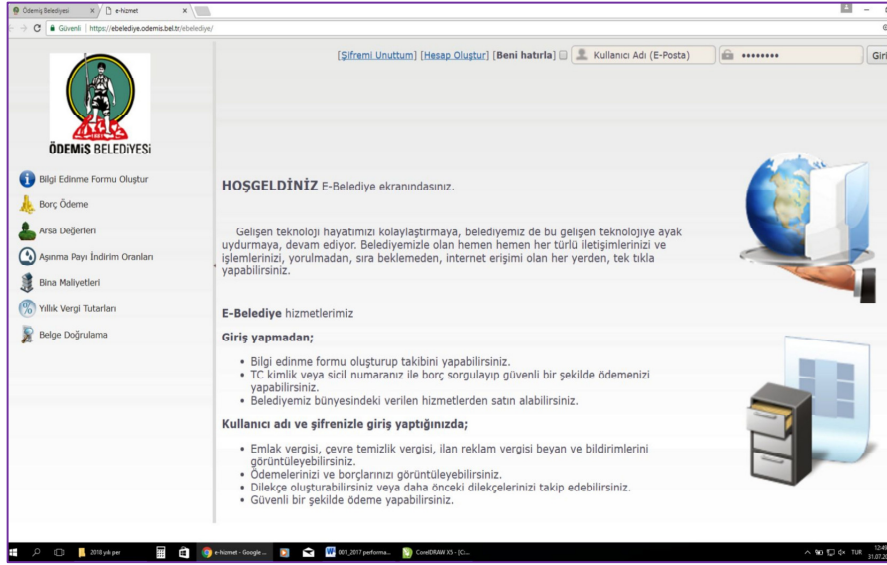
Ödemiş Belediyesi × e-hizmet ×

Güvenli | https://ebelediye.odemis.bel.tr/ebelediye/

[Şifremi Unuttum] [Hesap Oluştur] [Beni hatırla] Kullanıcı Adı (E-Posta) •••••••• Giri

1961

ÖDEMİŞ BELEDİYESİ

Bilgi Edinme Formu Oluştur
Borç Ödeme
Arsa Değerleri
Aşınma Payı İndirim Oranları
Bina Maliyetleri
Yıllık Vergi Tutarları
Belge Doğrulama

HOŞGELDİNİZ E-Belediye ekranındasınız.

Gelişen teknoloji hayatımızı kolaylaştırmaya, belediyemiz de bu gelişen teknolojiye ayak uydurmaya, devam ediyor. Belediyemizle olan hemen hemen her türlü iletişimlerinizi ve işlemlerinizi, yorulmadan, sıra beklemeden, internet erişimi olan her yerden, tek tıkla yapabilirsiniz.

E-Belediye hizmetlerimiz

Giriş yapmadan;

• Bilgi edinme formu oluşturup takibini yapabilirsiniz.
• TC kimlik veya sicil numaranız ile borç sorgulayıp güvenli bir şekilde ödemenizi yapabilirsiniz.
• Belediyemiz bünyesindeki verilen hizmetlerden satın alabilirsiniz.

Kullanıcı adı ve şifrenizle giriş yaptığınızda;

• Emlak vergisi, çevre temizlik vergisi, ilan reklam vergisi beyan ve bildirimlerini görüntüleyebilirsiniz.
• Ödemelerinizi ve borçlarınızı görüntüleyebilirsiniz.
• Dilekçe oluşturabilirsiniz veya daha önceki dilekçelerinizi takip edebilirsiniz.
• Güvenli bir şekilde ödeme yapabilirsiniz.

2018 yılı per e-hizmet - Google ... 001_2017 performa... CorelDRAW X5 - [C:... TUR 12:0 31.07.20